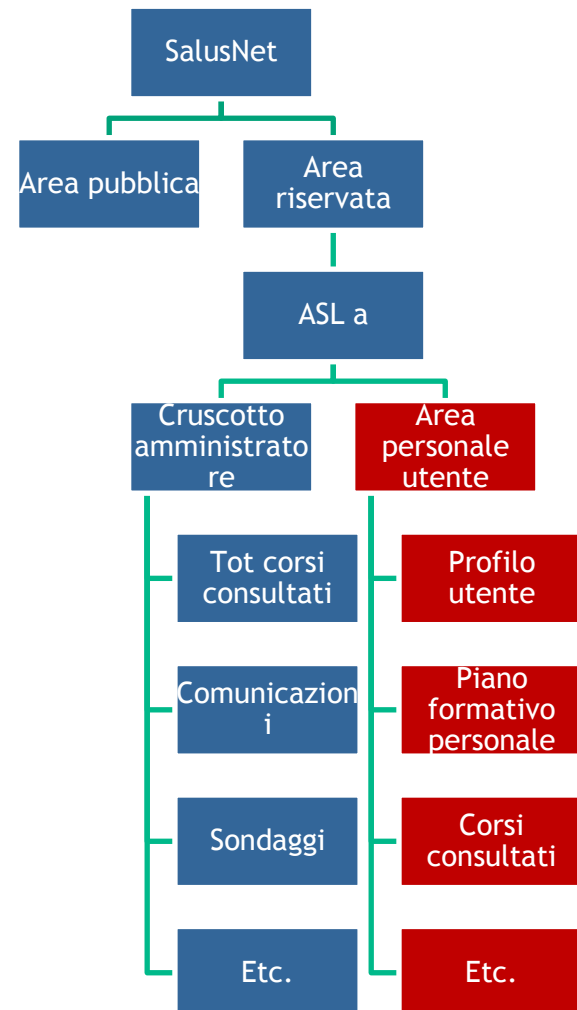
SalusNet

Area pubblica

Area riservata

ASL a

Cruscotto amministratore

Area personale utente

Tot corsi consultati

Comunicazioni

Sondaggi

Etc.

Profilo utente

Piano formativo personale

Corsi consultati

Etc.